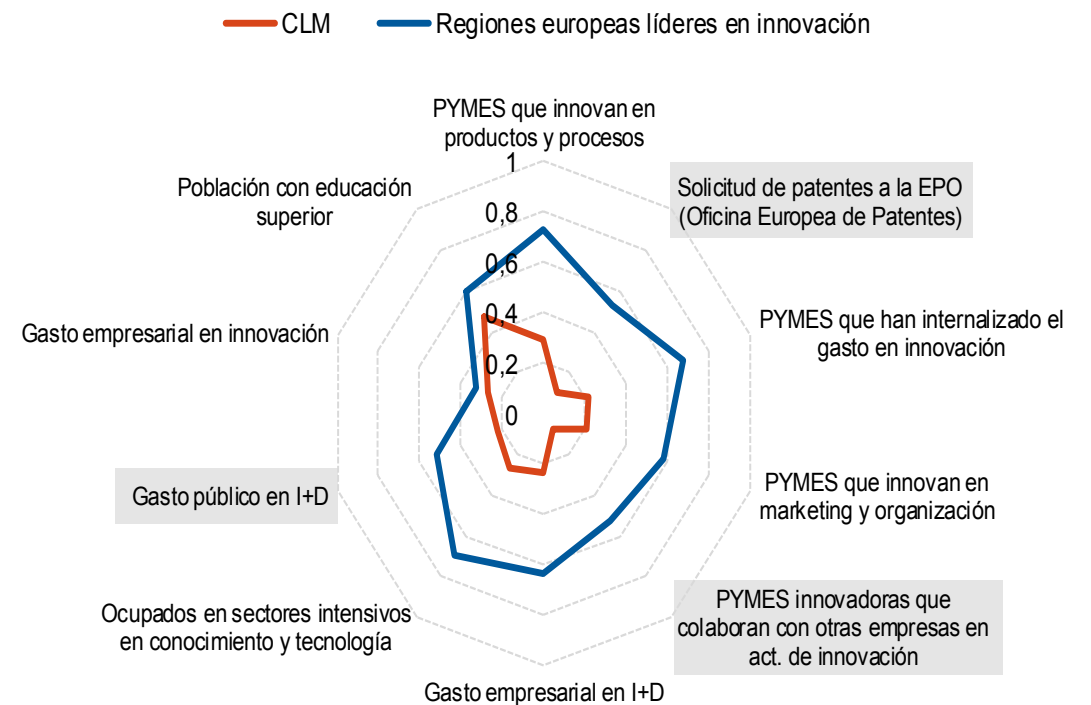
CLM
Regiones europeas líderes en innovación

PYMES que innovan en productos y procesos
1
0,8
0,6
0,4
0,2
0
Solicitud de patentes a la EPO (Oficina Europea de Patentes)
PYMES que han internalizado el gasto en innovación
PYMES que innovan en marketing y organización
PYMES innovadoras que colaboran con otras empresas en act. de innovación
Gasto empresarial en I+D
Ocupados en sectores intensivos en conocimiento y tecnología
Gasto público en I+D
Gasto empresarial en innovación
Población con educación superior